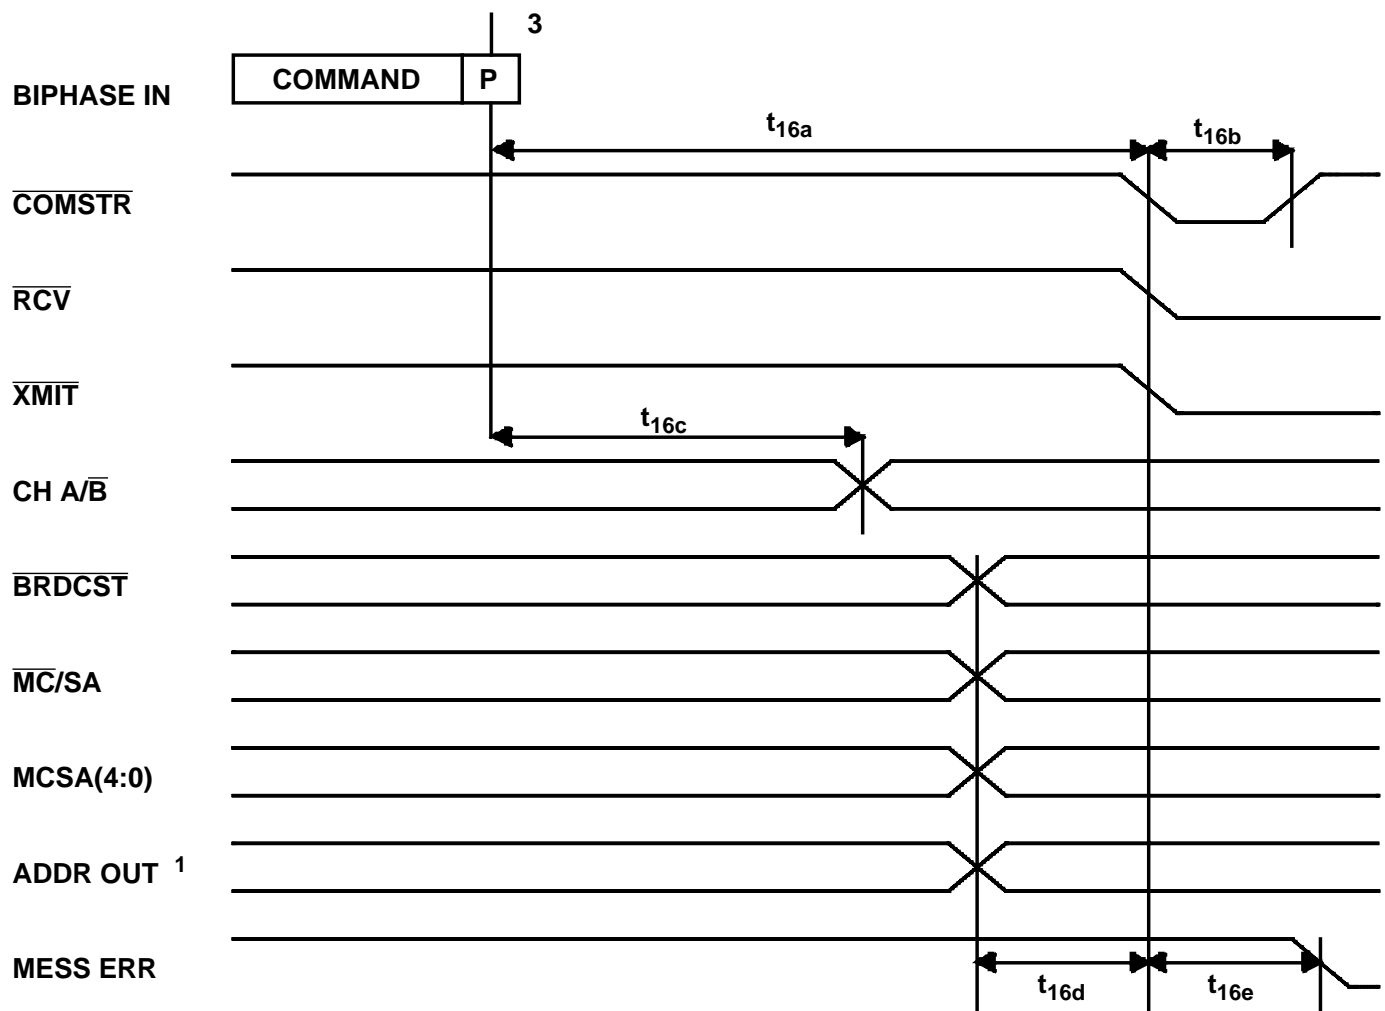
3

BIPHASE IN

COMMAND

P

$t_{16a}$

$t_{16b}$

$\overline{COMSTR}$

$\overline{RCV}$

$\overline{XMIT}$

$t_{16c}$

CH A/$\overline{B}$

$\overline{BRDCST}$

$\overline{MC}$/SA

MCSA(4:0)

ADDR OUT $^1$

MESS ERR

$t_{16d}$

$t_{16e}$